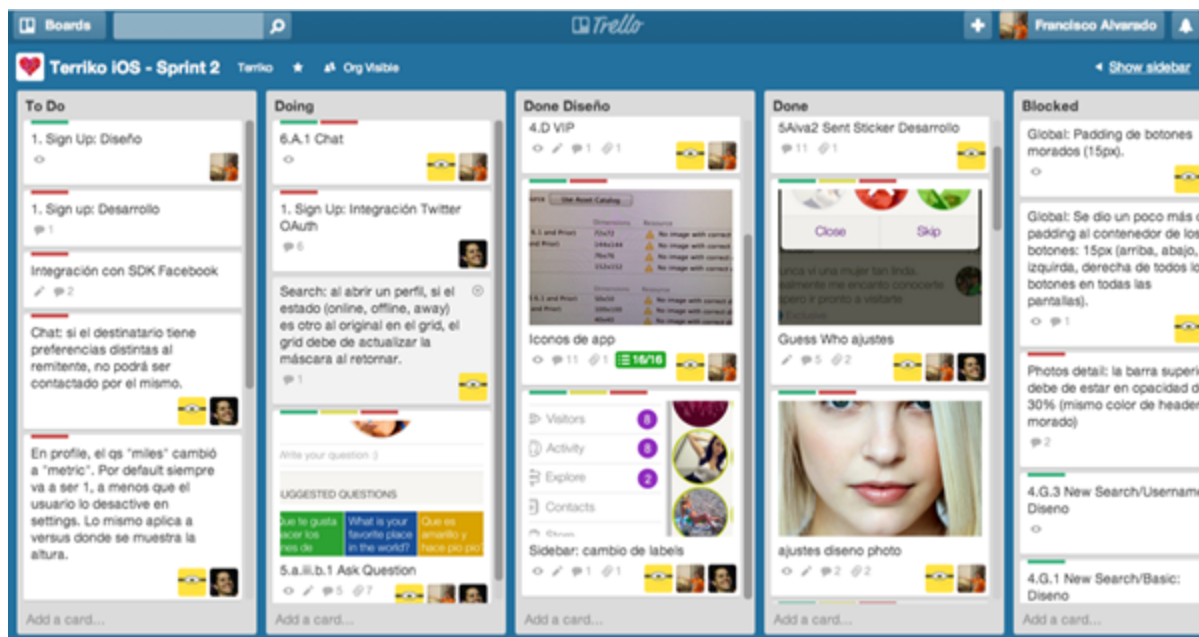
Boards

Trello

Francisco Alvarado

Terriko iOS - Sprint 2 Terriko Org Visible

Show sidebar

To Do

1. Sign Up: Diseño

1. Sign up: Desarrollo
1

Integración con SDK Facebook
2

Chat: si el destinatario tiene preferencias distintas al remitente, no podrá ser contactado por el mismo.

En profile, el qs "miles" cambió a "metric". Por default siempre va a ser 1, a menos que el usuario lo desactive en settings. Lo mismo aplica a versus donde se muestra la altura.

Add a card...

Doing

6.A.1 Chat

1. Sign Up: Integración Twitter OAuth
6

Search: al abrir un perfil, si el estado (online, offline, away) es otro al original en el grid, el grid debe de actualizar la máscara al retornar.
1

Write your question :)

UGGESTED QUESTIONS

ue te gusta acer los nes de

What is your favorite place in the world?

Que es amarillo y hace pio pio

5.a.iii.b.1 Ask Question
5 7

Add a card...

Done Diseño

4.D VIP
1 1

Iconos de app
11 1 16/16

Visitors 8
Activity 8
Explore 2
Contacts

Sidebar: cambio de labels
1 1

Add a card...

Done

5Alva2 Sent Sticker Desarrollo
11 1

Close Skip

Guess Who ajustes
5 2

ajustes diseno photo
2 2

Add a card...

Blocked

Global: Padding de botones morados (15px).

Global: Se dio un poco más de padding al contenedor de los botones: 15px (arriba, abajo, izquirda, derecha de todos lo botones en todas las pantallas).
1

Photos detail: la barra superi debe de estar en opacidad d 30% (mismo color de header morado)
2

4.G.3 New Search/Usernam Diseno

4.G.1 New Search/Basic: Diseno

Add a card...